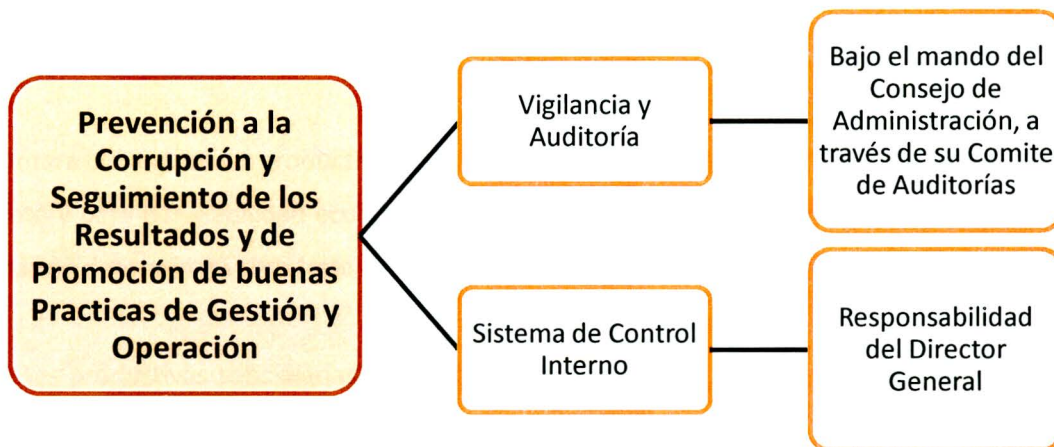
Prevención a la Corrupción y Seguimiento de los Resultados y de Promoción de buenas Practicas de Gestión y Operación

Vigilancia y Auditoría

Bajo el mando del Consejo de Administración, a través de su Comite de Auditorías

Sistema de Control Interno

Responsabilidad del Director General